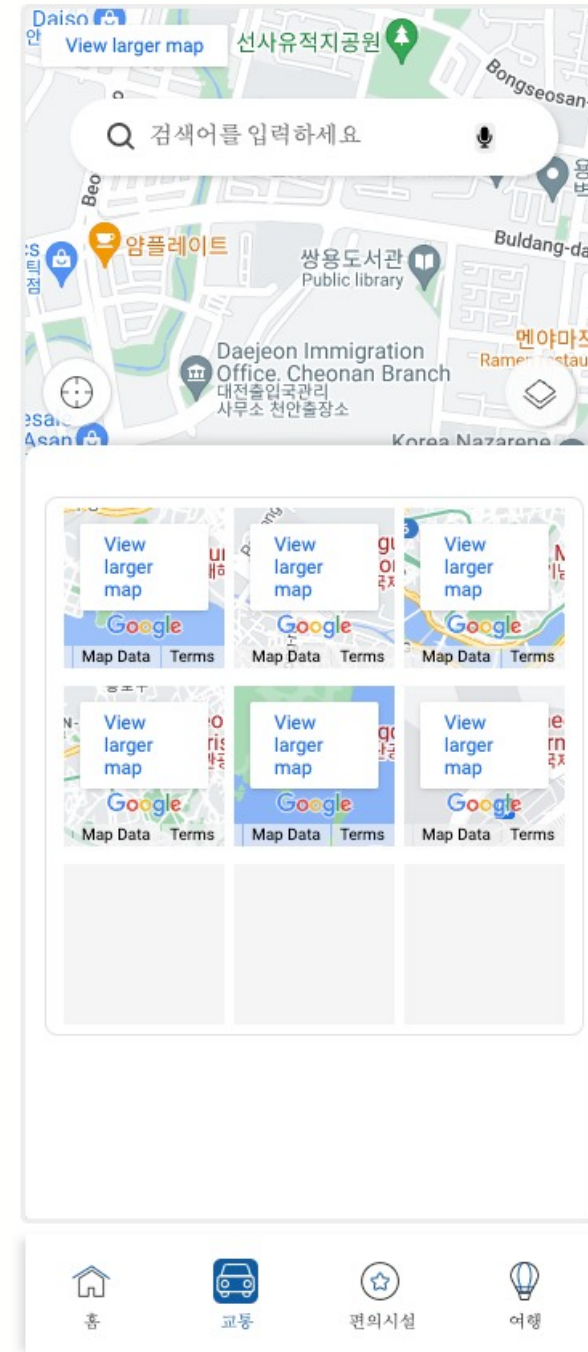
Daiso
View larger map
선사유적지공원
Bongseosan
검색어를 입력하세요
Buldang-da
얌플레이트
쌍용도서관
Public library
멘야마
Ramen
Daejeon Immigration Office, Cheonan Branch
대전출입국관리사무소 천안출장소
Asan
Korea Nazarene

View larger map
Google
Map Data Terms

View larger map
Google
Map Data Terms

View larger map
Google
Map Data Terms

View larger map
Google
Map Data Terms

View larger map
Google
Map Data Terms

View larger map
Google
Map Data Terms

홈
교통
편의시설
여행